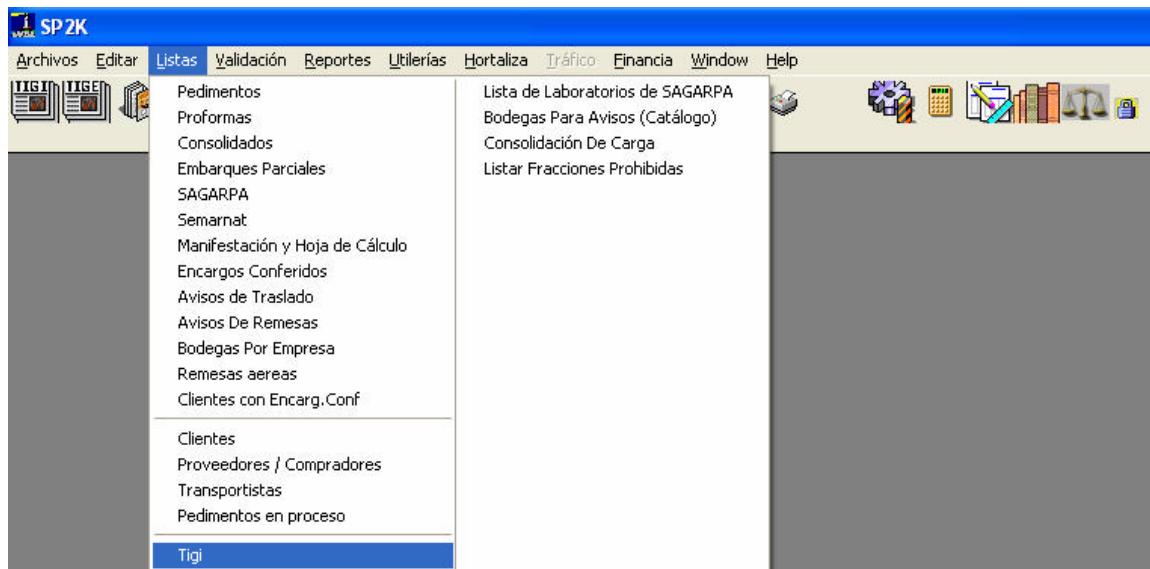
SP2K

Archivos Editar Listas Validación Reportes Utilerías Hortaliza Tráfico Financia Window Help

TIGI TIGE

Pedimentos
Proformas
Consolidados
Embarques Parciales
SAGARPA
Semarnat
Manifestación y Hoja de Cálculo
Encargos Conferidos
Avisos de Traslado
Avisos De Remesas
Bodegas Por Empresa
Remesas aereas
Clientes con Encarg.Conf

Clientes
Proveedores / Compradores
Transportistas
Pedimentos en proceso

Tigi

Lista de Laboratorios de SAGARPA
Bodegas Para Avisos (Catálogo)
Consolidación De Carga
Listar Fracciones Prohibidas